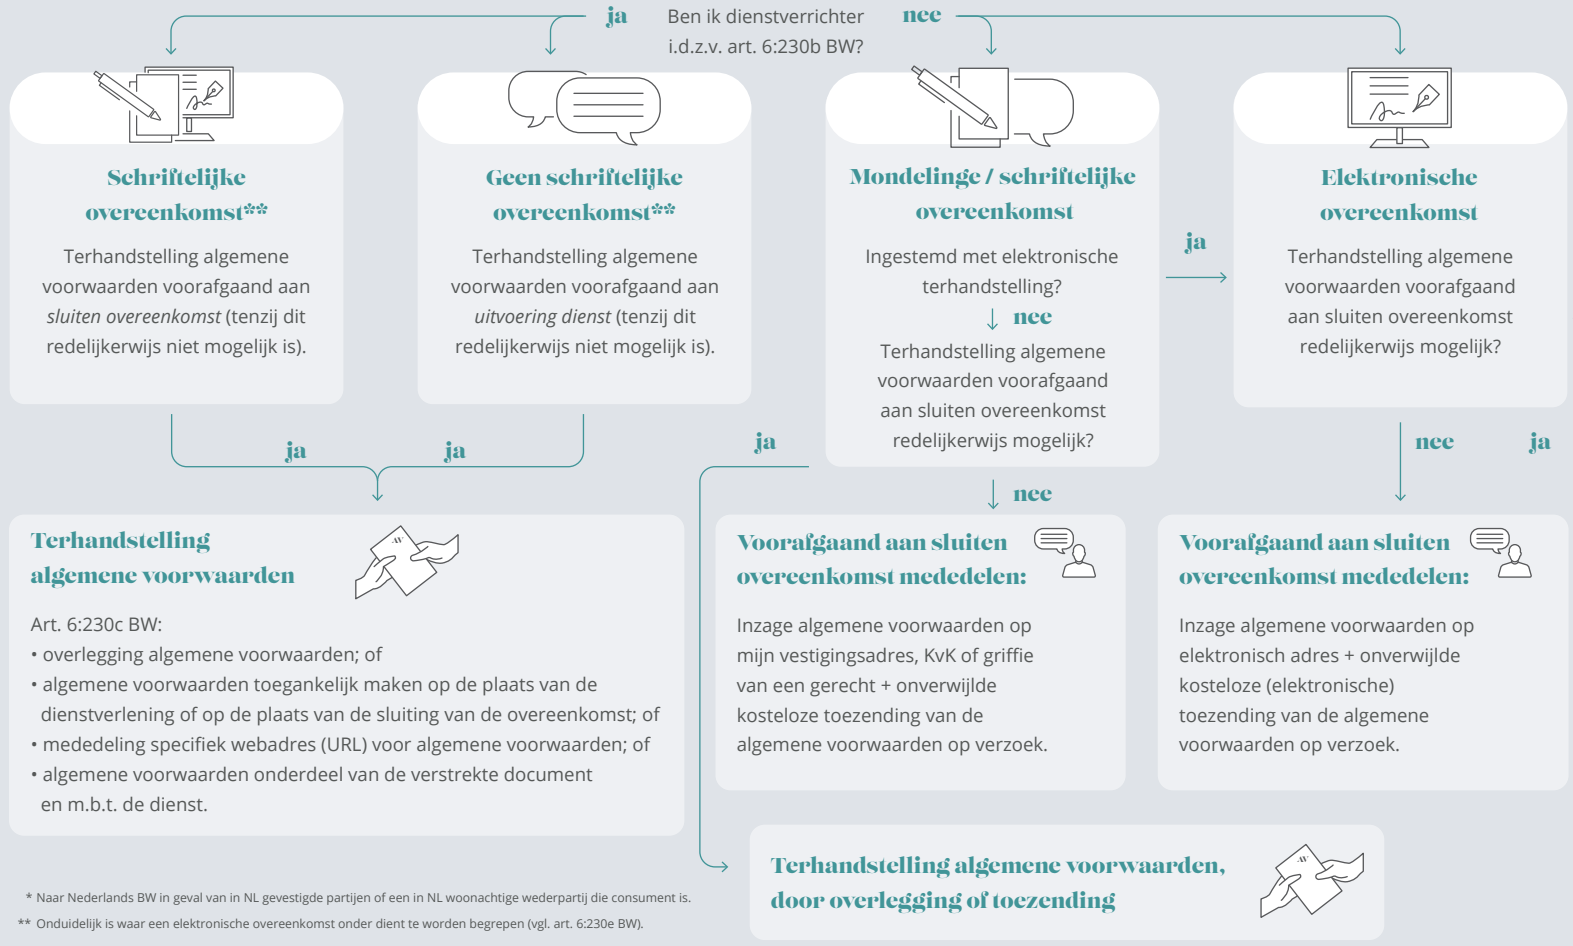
ja Ben ik dienstverrichter i.d.z.v. art. 6:230b BW? nee

Schriftelijke overeenkomst**

Terhandstelling algemene voorwaarden voorafgaand aan *sluiten overeenkomst* (tenzij dit redelijkerwijs niet mogelijk is).

Geen schriftelijke overeenkomst**

Terhandstelling algemene voorwaarden voorafgaand aan *uitvoering dienst* (tenzij dit redelijkerwijs niet mogelijk is).

Mondelinge / schriftelijke overeenkomst

Ingestemd met elektronische terhandstelling?

nee

Terhandstelling algemene voorwaarden voorafgaand aan sluiten overeenkomst redelijkerwijs mogelijk?

ja

Elektronische overeenkomst

Terhandstelling algemene voorwaarden voorafgaand aan sluiten overeenkomst redelijkerwijs mogelijk?

ja ja ja

nee ja

nee

Terhandstelling algemene voorwaarden

Art. 6:230c BW:
• overlegging algemene voorwaarden; of
• algemene voorwaarden toegankelijk maken op de plaats van de dienstverlening of op de plaats van de sluiting van de overeenkomst; of
• mededeling specifiek webadres (URL) voor algemene voorwaarden; of
• algemene voorwaarden onderdeel van de verstrekte document en m.b.t. de dienst.

Voorafgaand aan sluiten overeenkomst mededelen:

Inzage algemene voorwaarden op mijn vestigingsadres, KvK of griffie van een gerecht + onverwijlde kosteloze toezending van de algemene voorwaarden op verzoek.

Voorafgaand aan sluiten overeenkomst mededelen:

Inzage algemene voorwaarden op elektronisch adres + onverwijlde kosteloze (elektronische) toezending van de algemene voorwaarden op verzoek.

Terhandstelling algemene voorwaarden, door overlegging of toezending

* Naar Nederlands BW in geval van in NL gevestigde partijen of een in NL woonachtige wederpartij die consument is.
** Onduidelijk is waar een elektronische overeenkomst onder dient te worden begrepen (vgl. art. 6:230e BW).